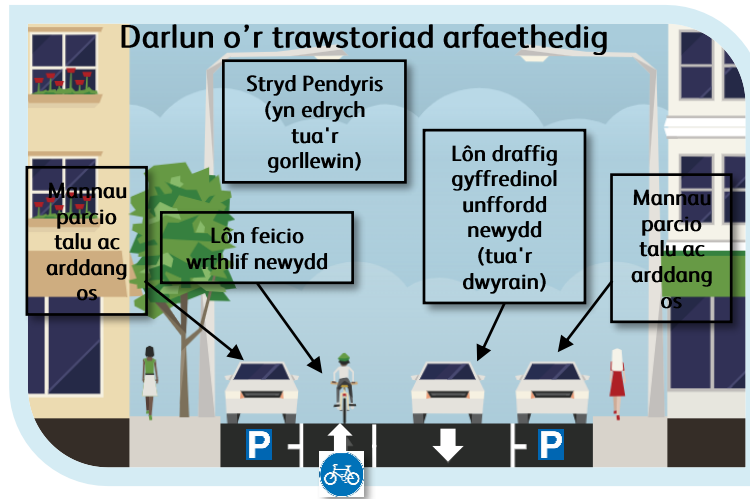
Darlun o'r trawstoriad arfaethedig

Stryd Pendyris (yn edrych tua'r gorllewin)

Lôn draffig gyffredinol unffordd newydd (tua'r dwyrain)

Mannau parcio talu ac arddangos

Lôn feicio wrthlif newydd

Mannau parcio talu ac arddangos

P

P